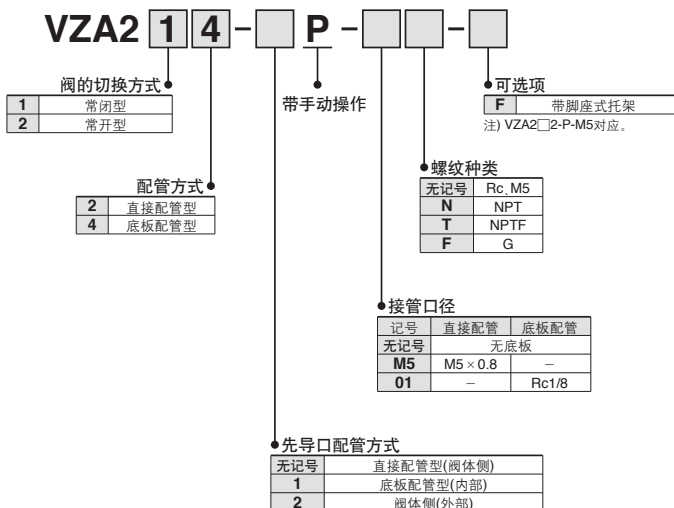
VZA2 1 4 – □ P – □□ – □

阀的切换方式

| 1 | 常闭型 |
|---|---|
| 2 | 常开型 |

带手动操作

可选项

| F | 带脚座式托架 |
|---|---|

注) VZA2□2-P-M5对应。

配管方式

| 2 | 直接配管型 |
|---|---|
| 4 | 底板配管型 |

螺纹种类

| 无记号 | Rc、M5 |
|---|---|
| N | NPT |
| T | NPTF |
| F | G |

接管口径

| 记号 | 直接配管 | 底板配管 |
|---|---|---|
| 无记号 | 无底板 | |
| M5 | M5 $\times$ 0.8 | – |
| 01 | – | Rc1/8 |

先导口配管方式

| 无记号 | 直接配管型(阀体侧) |
|---|---|
| 1 | 底板配管型(内部) |
| 2 | 阀体侧(外部) |